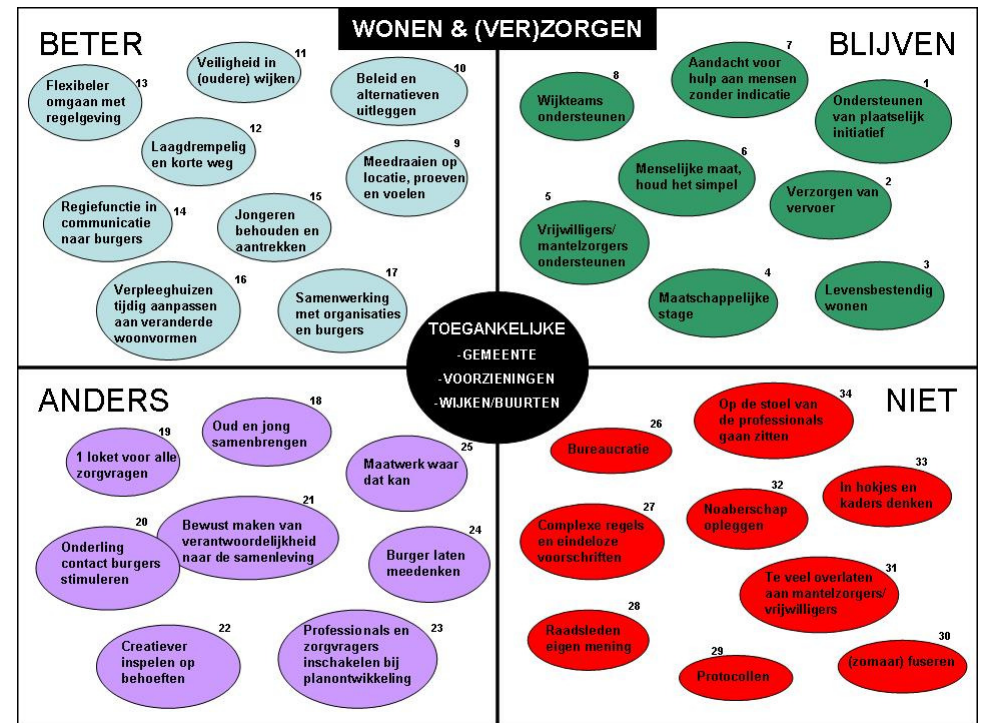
WONEN & (VER)ZORGEN

BETER

13
Flexibeler omgaan met regelgeving

11
Veiligheid in (oudere) wijken

10
Beleid en alternatieven uitleggen

12
Laagdrempelig en korte weg

9
Meedraaien op locatie, proeven en voelen

14
Regiefunctie in communicatie naar burgers

15
Jongeren behouden en aantrekken

16
Verpleeghuizen tijdig aanpassen aan veranderde woonvormen

17
Samenwerking met organisaties en burgers

BLIJVEN

8
Wijkteams ondersteunen

7
Aandacht voor hulp aan mensen zonder indicatie

1
Ondersteunen van plaatselijk initiatief

6
Menselijke maat, houd het simpel

2
Verzorgen van vervoer

5
Vrijwilligers/ mantelzorgers ondersteunen

4
Maatschappelijke stage

3
Levensbestendig wonen

TOEGANKELIJKE
-GEMEENTE
-VOORZIENINGEN
-WIJKEN/BUURTEN

ANDERS

18
Oud en jong samenbrengen

19
1 loket voor alle zorgvragen

25
Maatwerk waar dat kan

21
Bewust maken van verantwoordelijkheid naar de samenleving

20
Onderling contact burgers stimuleren

24
Burger laten meedenken

22
Creatiever inspelen op behoeften

23
Professionals en zorgvragers inschakelen bij planontwikkeling

NIET

34
Op de stoel van de professionals gaan zitten

26
Bureaucratie

33
In hokjes en kaders denken

32
Noaberschap opleggen

27
Complexe regels en eindeloze voorschriften

31
Te veel overlaten aan mantelzorgers/ vrijwilligers

28
Raadsleden eigen mening

29
Protocollen

30
(zomaar) fuseren